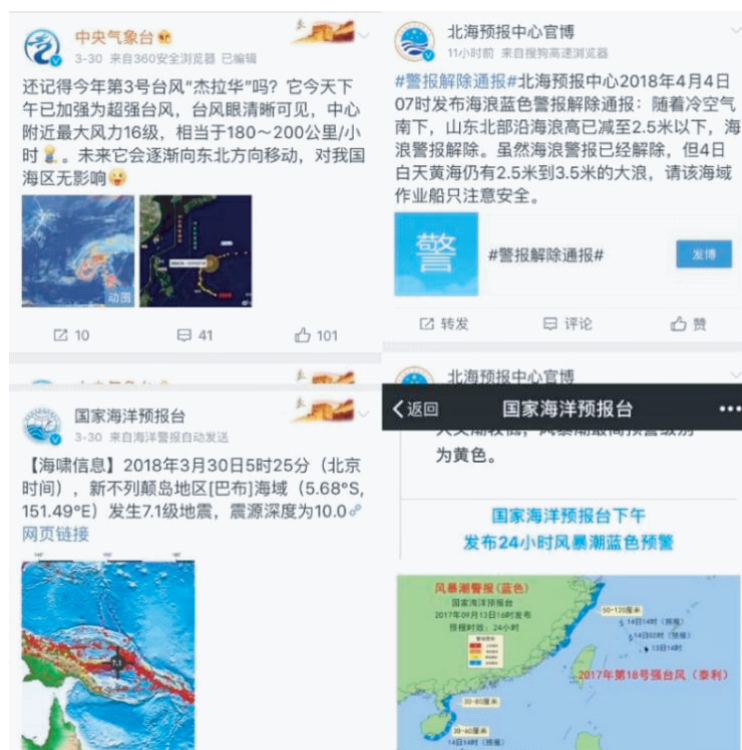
中央气象台
3-30 来自360安全浏览器 已编辑

还记得今年第3号台风"杰拉华"吗？它今天下午已加强为超强台风，台风眼清晰可见，中心附近最大风力16级，相当于180～200公里/小时。未来它会逐渐向东北方向移动，对我国海区无影响

动图

10 41 101

北海预报中心官博
11小时前 来自搜狗高速浏览器

#警报解除通报#北海预报中心2018年4月4日07时发布海浪蓝色警报解除通报：随着冷空气南下，山东北部沿海浪高已减至2.5米以下，海浪警报解除。虽然海浪警报已经解除，但4日白天黄海仍有2.5米到3.5米的大浪，请该海域作业船只注意安全。

警 #警报解除通报# 发博

转发 评论 赞

国家海洋预报台
3-30 来自海洋预报自动发送

【海啸信息】2018年3月30日5时25分（北京时间），新不列颠岛地区[巴布]海域（5.68°S, 151.49°E）发生7.1级地震，震源深度为10.0 网页链接

北海预报中心官博

返回 国家海洋预报台

为黄色。

国家海洋预报台下午
发布24小时风暴潮蓝色预警

风暴潮警报（蓝色）
国家海洋预报台
2017年09月13日16时发布
预报时效：24小时

50-120厘米
30-80厘米

2017年第18号强台风（泰利）